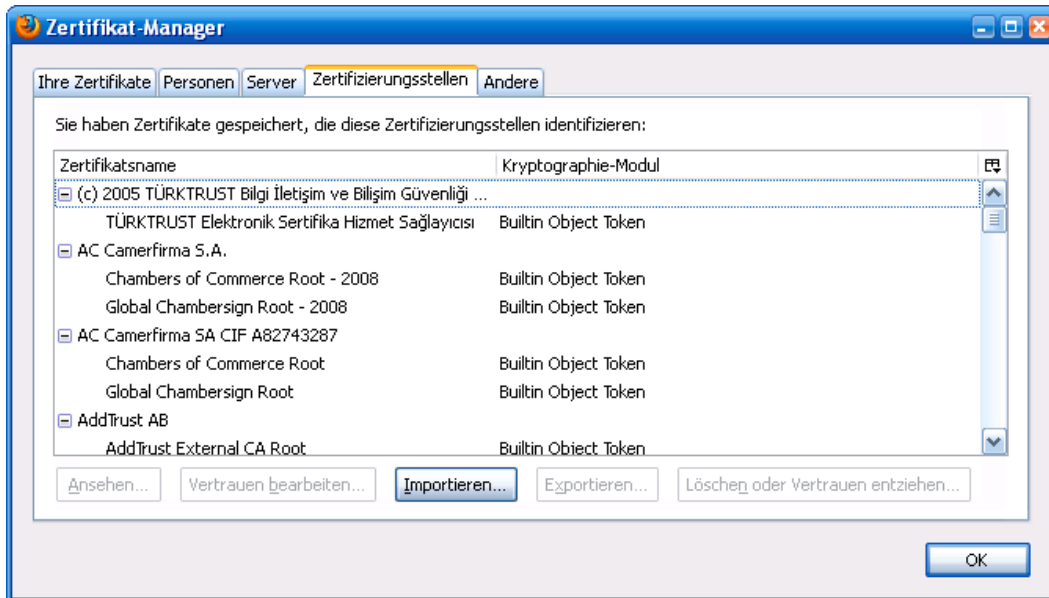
Zertifikat-Manager

Ihre Zertifikate | Personen | Server | Zertifizierungsstellen | Andere

Sie haben Zertifikate gespeichert, die diese Zertifizierungsstellen identifizieren:

| Zertifikatsname | Kryptographie-Modul |
|---|---|
| (c) 2005 TÜRKTRUST Bilgi İletişim ve Bilişim Güvenliği ... | |
| TÜRKTRUST Elektronik Sertifika Hizmet Sağlayıcısı | Builtin Object Token |
| AC Camerfirma S.A. | |
| Chambers of Commerce Root - 2008 | Builtin Object Token |
| Global Chambersign Root - 2008 | Builtin Object Token |
| AC Camerfirma SA CIF A82743287 | |
| Chambers of Commerce Root | Builtin Object Token |
| Global Chambersign Root | Builtin Object Token |
| AddTrust AB | |
| AddTrust External CA Root | Builtin Object Token |

Ansehen... | Vertrauen bearbeiten... | Importieren... | Exportieren... | Löschen oder Vertrauen entziehen...

OK